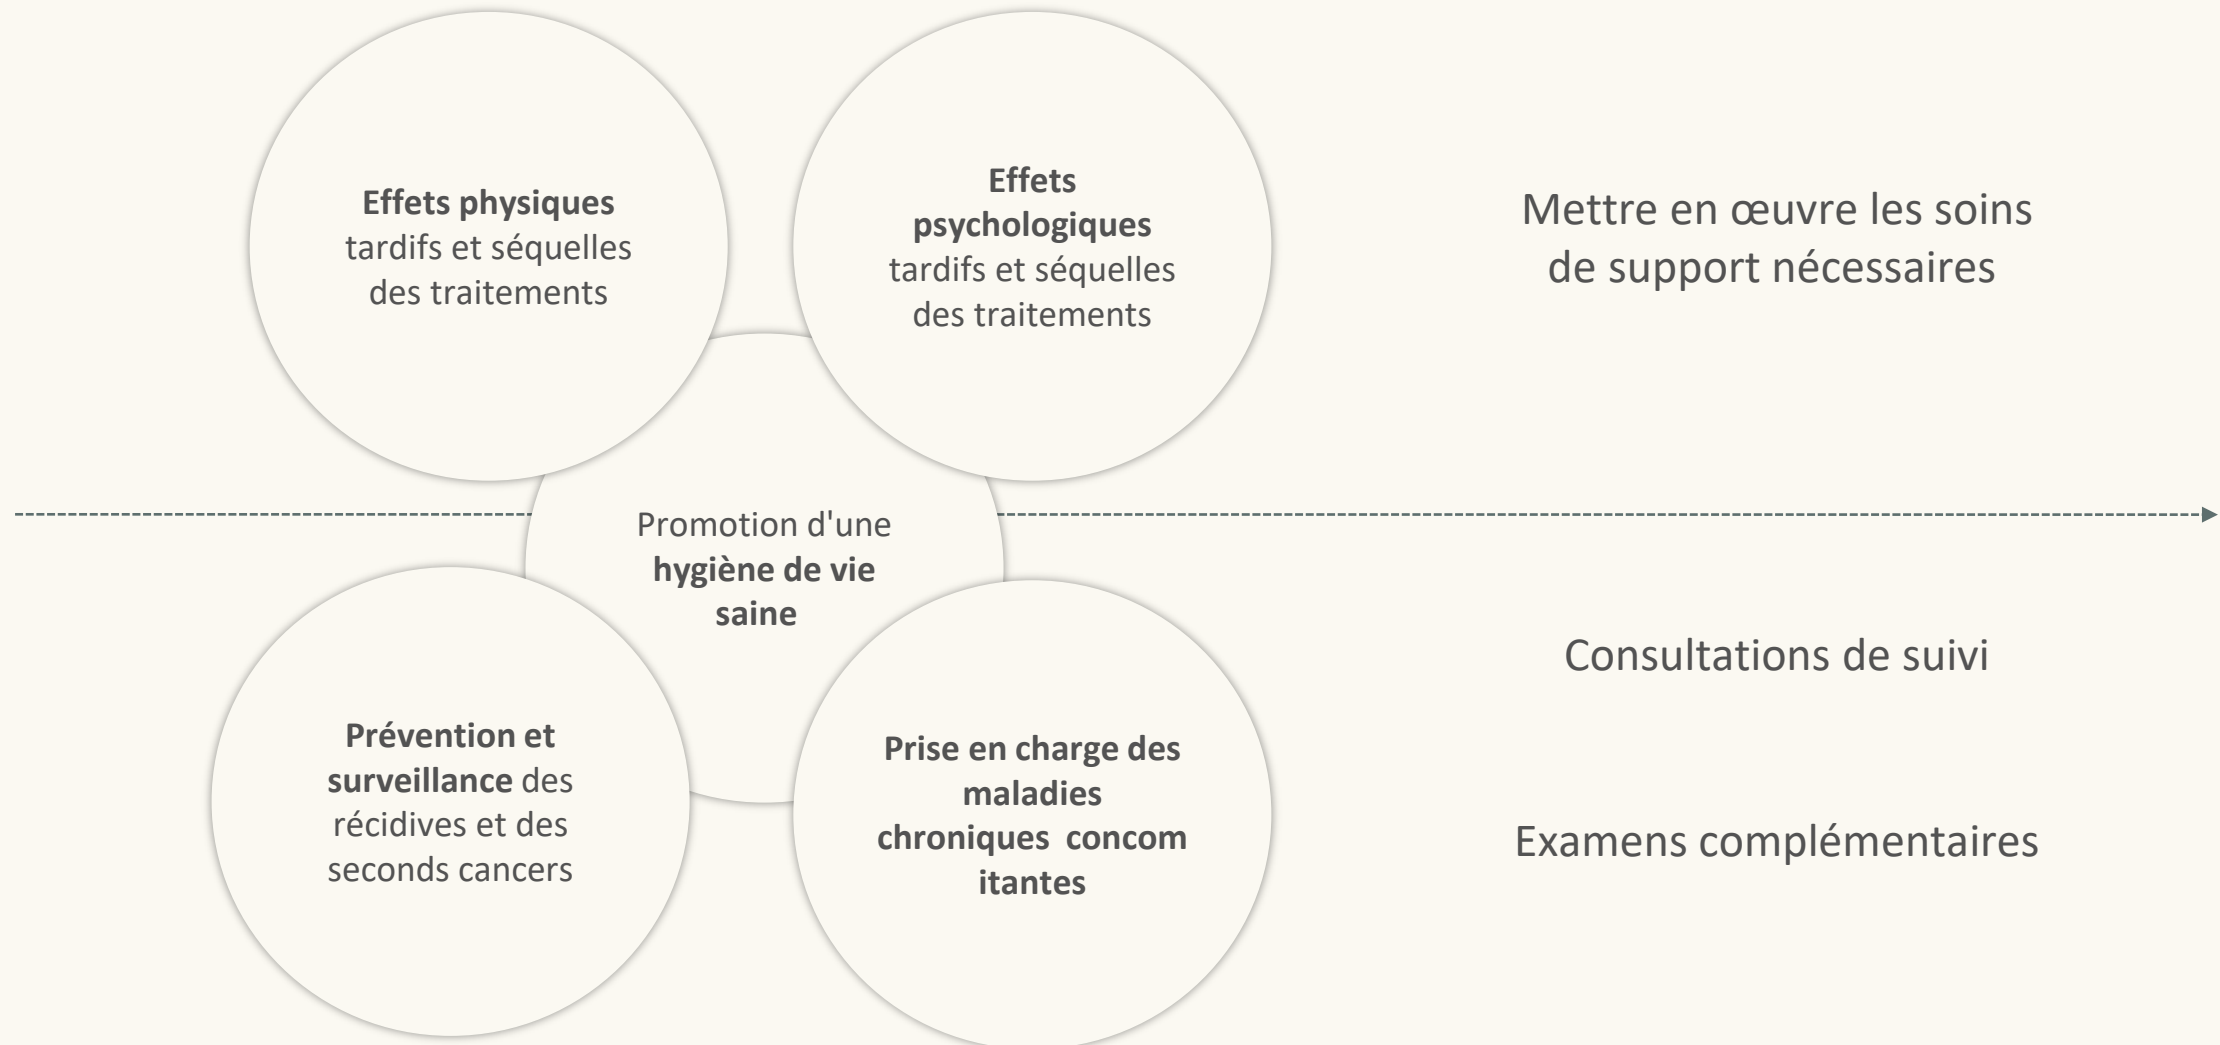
**Effets physiques** tardifs et séquelles des traitements

**Effets psychologiques** tardifs et séquelles des traitements

Mettre en œuvre les soins de support nécessaires

Promotion d'une **hygiène de vie saine**

Consultations de suivi

**Prévention et surveillance** des récidives et des seconds cancers

**Prise en charge des maladies chroniques concomitantes**

Examens complémentaires